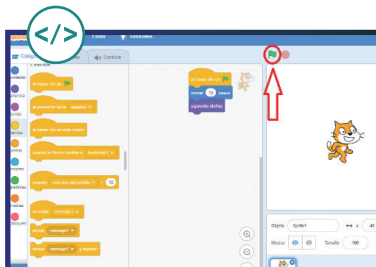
</>

Código

Disfraces

Sonidos

al hacer clic en

al presionar tecla espacio

al hacer clic en este objeto

cuando el fondo cambie a fondo1

cuando volumen del sonido > 10

al recibir mensaje1

enviar mensaje1

enviar mensaje1 y esperar

al hacer clic en

mover 10 pasos

siguiente disfraz

Objeto Sprite1

Mostrar

Tamaño 100